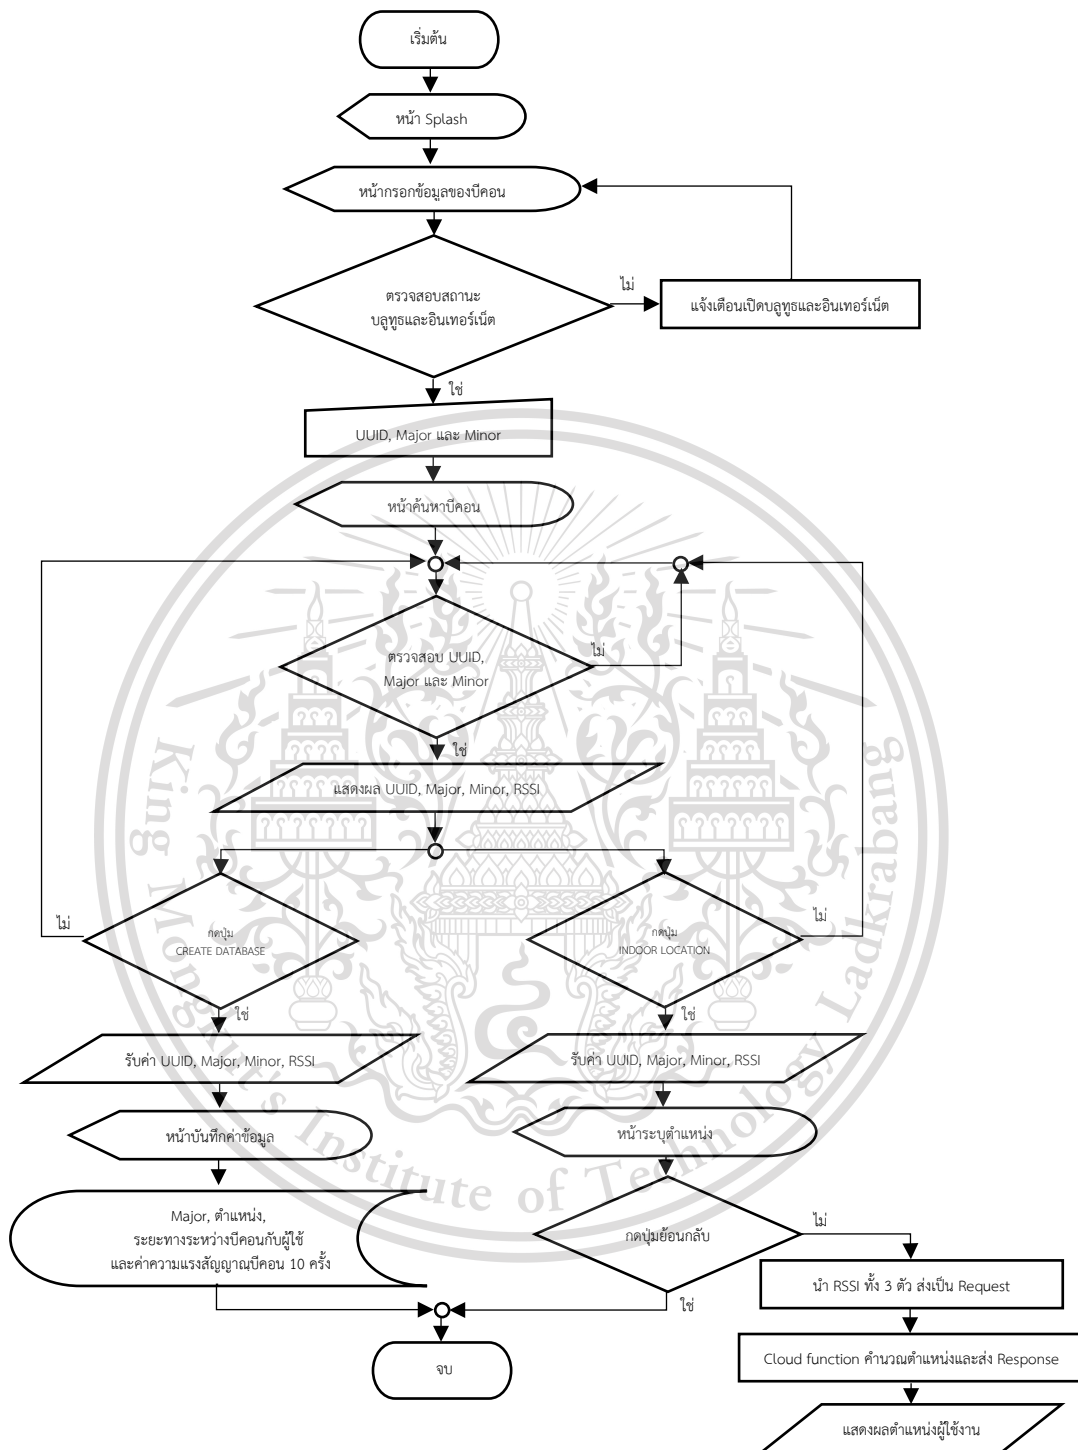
เริ่มต้น

หน้า Splash

หน้ากรอกข้อมูลของบีคอน

ตรวจสอบสถานะ บลูทูธและอินเทอร์เน็ต

ไม่

แจ้งเตือนเปิดบลูทูธและอินเทอร์เน็ต

ใช่

UUID, Major และ Minor

หน้าค้นหาบีคอน

ตรวจสอบ UUID, Major และ Minor

ไม่

ใช่

แสดงผล UUID, Major, Minor, RSSI

ไม่

กดปุ่ม CREATE DATABASE

กดปุ่ม INDOOR LOCATION

ไม่

ใช่

ใช่

รับค่า UUID, Major, Minor, RSSI

รับค่า UUID, Major, Minor, RSSI

หน้าบันทึกค่าข้อมูล

หน้าระบุตำแหน่ง

Major, ตำแหน่ง, ระยะทางระหว่างบีคอนกับผู้ใช้ และค่าความแรงสัญญาณบีคอน 10 ครั้ง

กดปุ่มย้อนกลับ

ไม่

ใช่

นำ RSSI ทั้ง 3 ตัว ส่งเป็น Request

จบ

Cloud function คำนวณตำแหน่งและส่ง Response

แสดงผลตำแหน่งผู้ใช้งาน

King Mongkut's Institute of Technology Ladkrabang